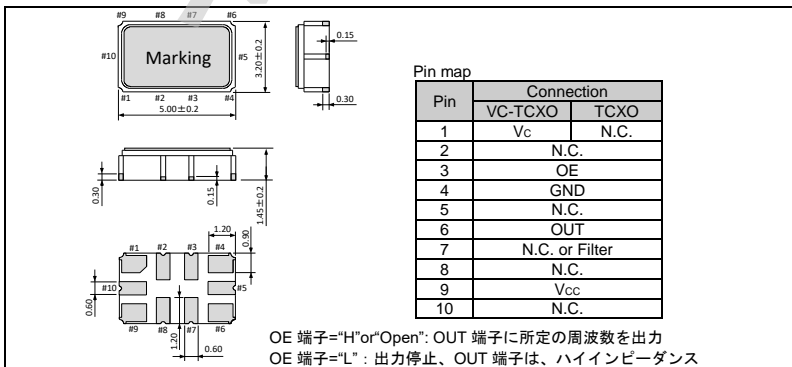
#9 #8 #7 #6

#10 Marking #5

#1 #2 #3 #4

5.00±0.2

3.20±0.2

0.15

0.30

0.30

0.15

1.45±0.2

1.20

0.90

#1 #2 #3 #4

#10 #5

0.60

#9 #8 #7 #6

1.20

0.60

Pin map

| Pin | Connection | |
|---|---|---|
| | VC-TCXO | TCXO |
| 1 | Vc | N.C. |
| 2 | N.C. | |
| 3 | OE | |
| 4 | GND | |
| 5 | N.C. | |
| 6 | OUT | |
| 7 | N.C. or Filter | |
| 8 | N.C. | |
| 9 | Vcc | |
| 10 | N.C. | |

OE 端子="H"or"Open": OUT 端子に所定の周波数を出力
OE 端子="L" : 出力停止、OUT 端子は、ハイインピーダンス